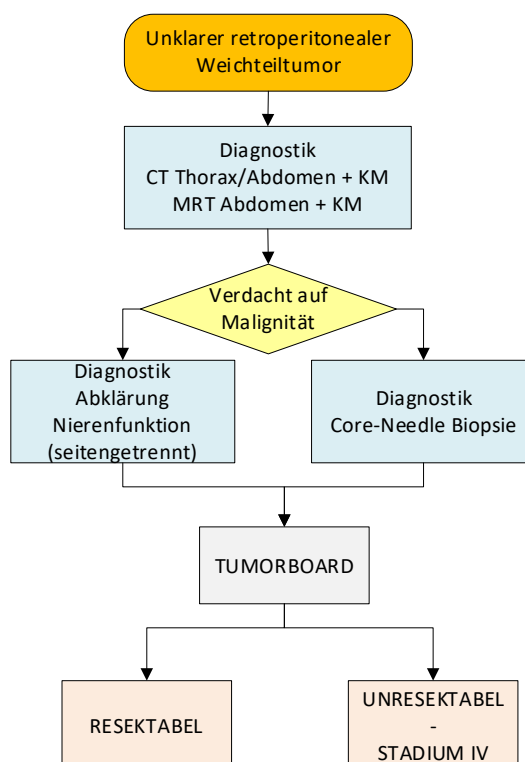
Unklarer retroperitonealer Weichteiltumor

Diagnostik
CT Thorax/Abdomen + KM
MRT Abdomen + KM

Verdacht auf Malignität

Diagnostik
Abklärung
Nierenfunktion
(seitengetrennt)

Diagnostik
Core-Needle Biopsie

TUMORBOARD

RESEKTABEL

UNRESEKTABEL
-
STADIUM IV